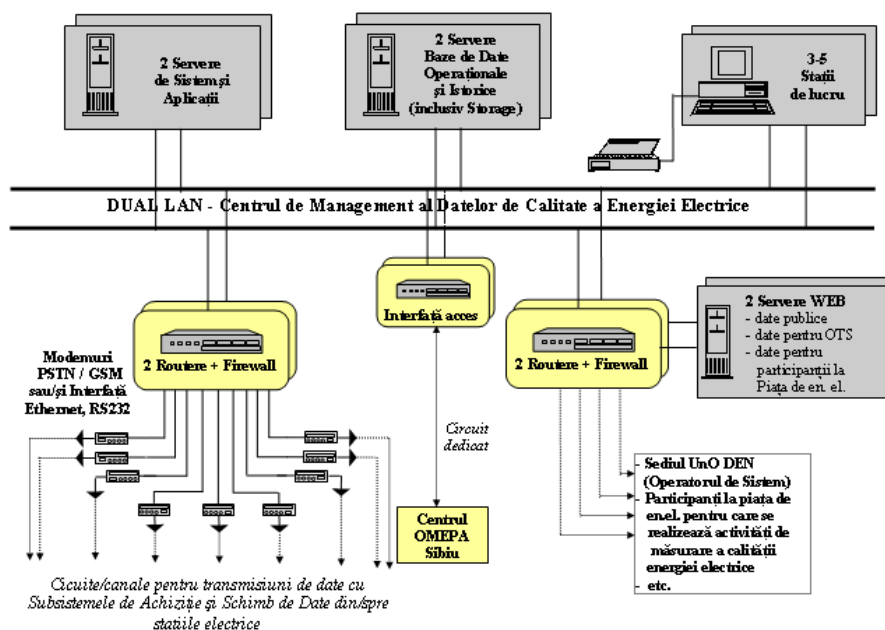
2 Servere de Sistem şi Aplicaţii

2 Servere Baze de Date Operaţionale şi Istorice (inclusiv Storage)

3-5 Staţii de lucru

DUAL LAN - Centrul de Management al Datelor de Calitate a Energiei Electrice

Interfaţă acces

2 Routere + Firewall

2 Routere + Firewall

2 Servere WEB
- date publice
- date pentru OTS
- date pentru participanţii la Piaţa de en. el.

Modemuri PSTN / GSM sau/şi Interfaţă Ethernet, RS232

Circuit dedicat

Centrul OMEPA Sibiu

- Sediul UnO DEN (Operatorul de Sistem)
- Participanţii la piaţa de en.el. pentru care se realizează activităţi de măsurare a calităţii energiei electrice
- etc.

Cicuite/canale pentru transmisiuni de date cu Subsistemele de Achiziţie şi Schimb de Date din/spre staţiile electrice